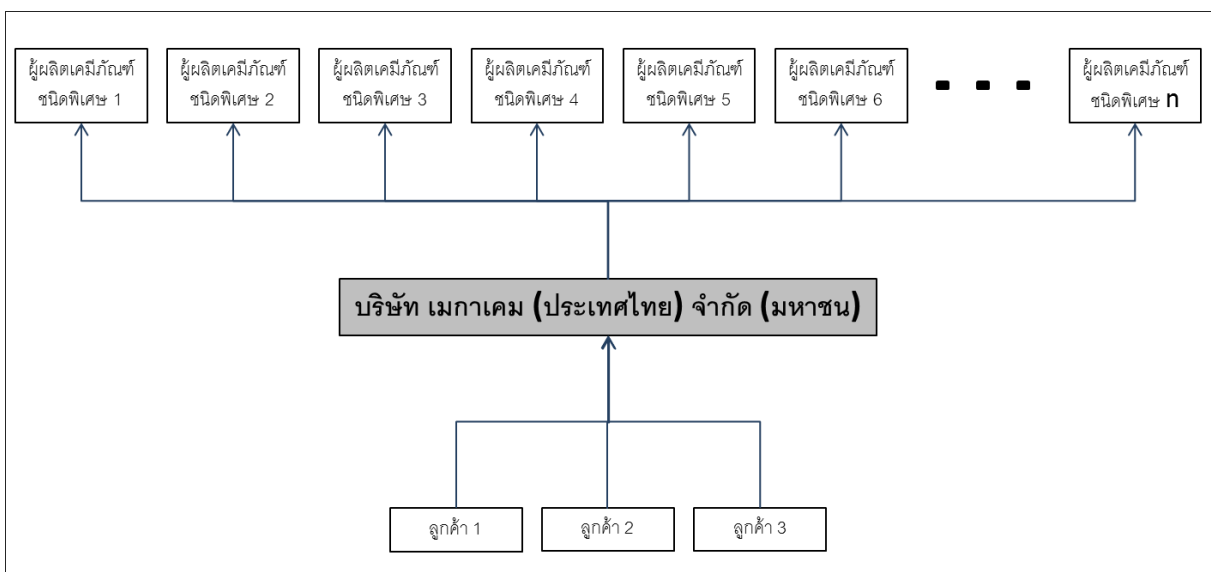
ผู้ผลิตเคมีภัณฑ์ชนิดพิเศษ 1

ผู้ผลิตเคมีภัณฑ์ชนิดพิเศษ 2

ผู้ผลิตเคมีภัณฑ์ชนิดพิเศษ 3

ผู้ผลิตเคมีภัณฑ์ชนิดพิเศษ 4

ผู้ผลิตเคมีภัณฑ์ชนิดพิเศษ 5

ผู้ผลิตเคมีภัณฑ์ชนิดพิเศษ 6

ผู้ผลิตเคมีภัณฑ์ชนิดพิเศษ n

บริษัท เมกาเคม (ประเทศไทย) จำกัด (มหาชน)

ลูกค้า 1

ลูกค้า 2

ลูกค้า 3